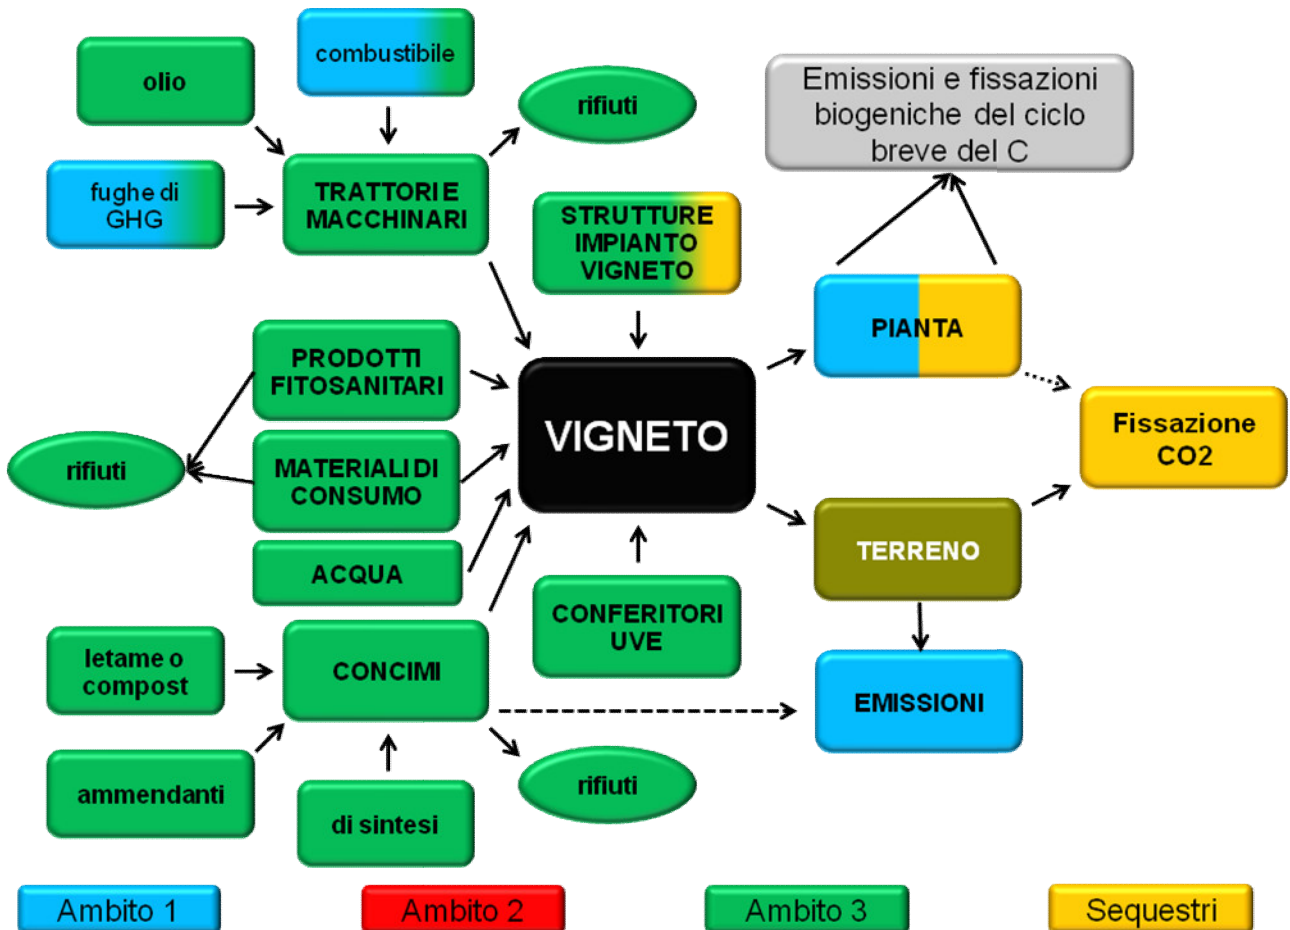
olio

combustibile

rifiuti

Emissioni e fissazioni biogeniche del ciclo breve del C

fughe di GHG

TRATTORI E MACCHINARI

STRUTTURE IMPIANTO VIGNETO

PRODOTTI FITOSANITARI

VIGNETO

PIANTA

Fissazione CO2

rifiuti

MATERIALI DI CONSUMO

ACQUA

TERRENO

CONFERITORI UVE

letame o compost

CONCIMI

EMISSIONI

ammendanti

di sintesi

rifiuti

Ambito 1

Ambito 2

Ambito 3

Sequestri